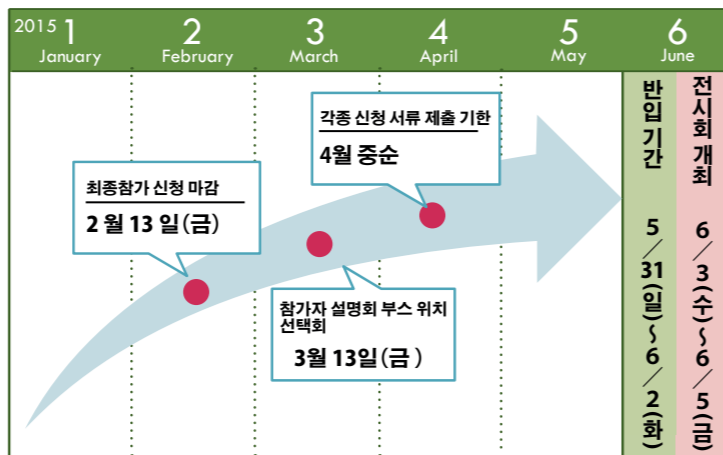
2015 1 January

2 February

3 March

4 April

5 May

6 June

각종 신청 서류 제출 기한
4월 중순

최종참가 신청 마감
2 월 13 일(금)

참가자 설명회 부스 위치 선택회
3월 13일(금 )

반입기간
5／31(일)～6／2(화)

전시회 개최
6／3(수)～6／5(금)